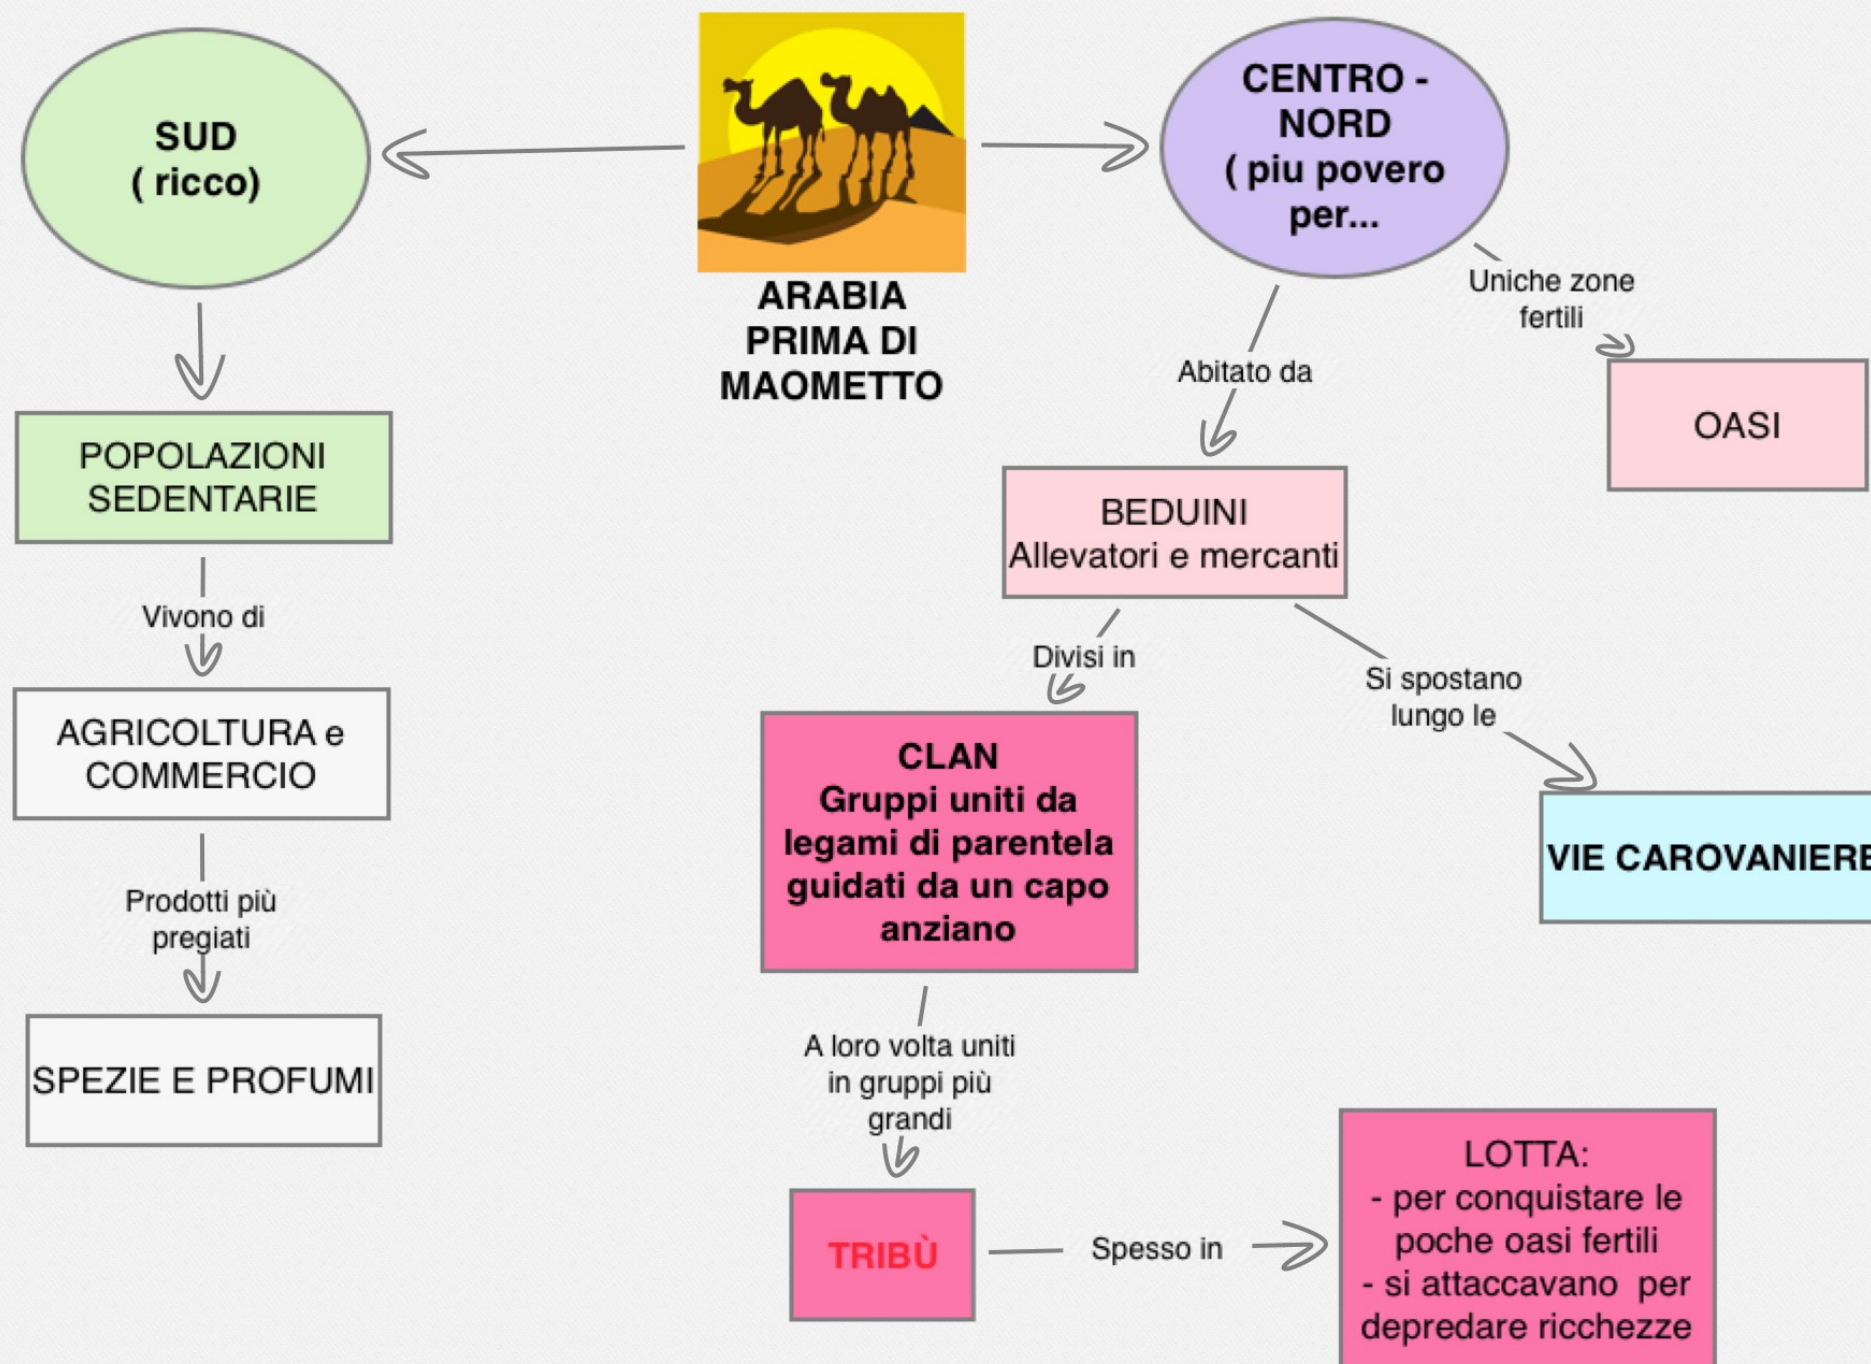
ARABIA PRIMA DI MAOMETTO

SUD
( ricco)

POPOLAZIONI SEDENTARIE

Vivono di

AGRICOLTURA e COMMERCIO

Prodotti più pregiati

SPEZIE E PROFUMI

CENTRO - NORD
( piu povero per...

Uniche zone fertili

OASI

Abitato da

BEDUINI
Allevatori e mercanti

Divisi in

CLAN
Gruppi uniti da legami di parentela guidati da un capo anziano

Si spostano lungo le

VIE CAROVANIERE

A loro volta uniti in gruppi più grandi

TRIBÙ

Spesso in

LOTTA:
- per conquistare le poche oasi fertili
- si attaccavano per depredare ricchezze